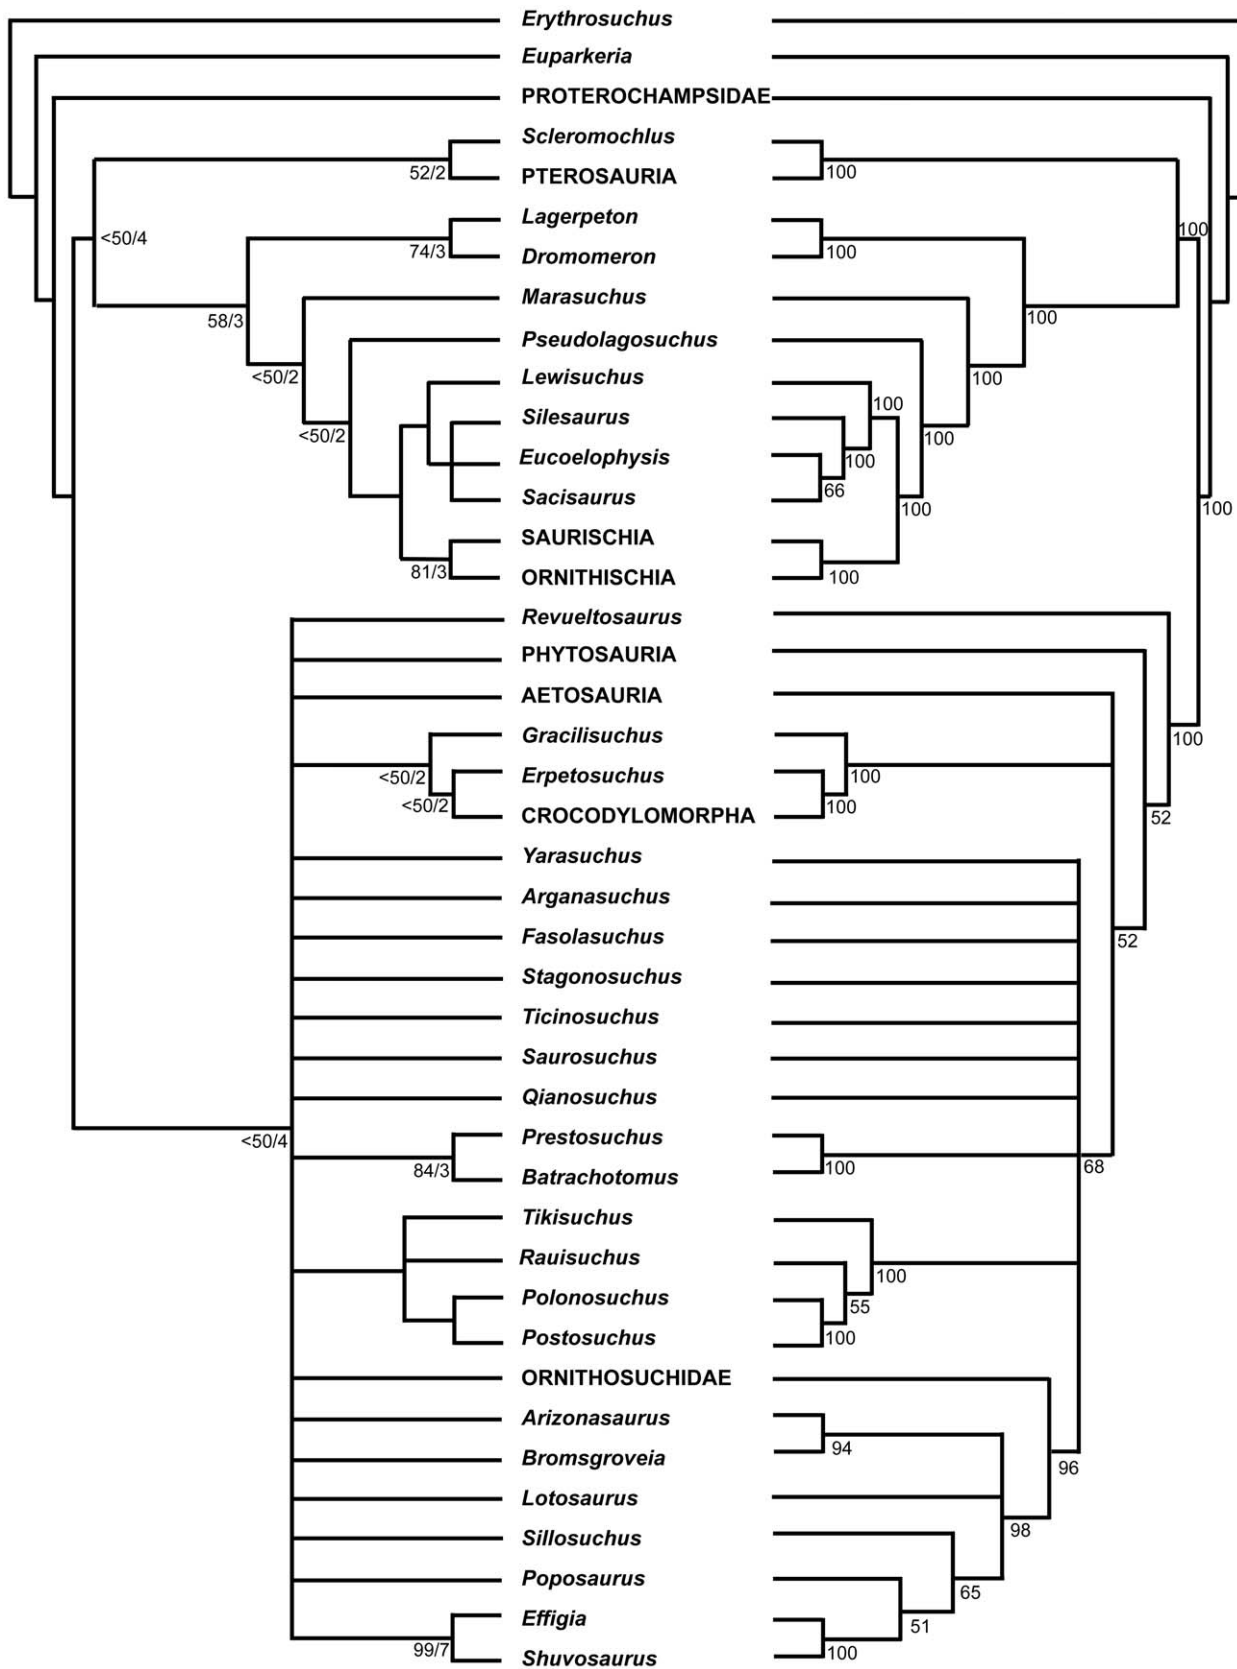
Erythrosuchus
Euparkeria
PROTEROCHAMPSIDAE
Scleromochlus
PTEROSAURIA
Lagerpeton
Dromomeron
Marasuchus
Pseudolagosuchus
Lewisuchus
Silesaurus
Eucoelophysis
Sacisaurus
SAURISCHIA
ORNITHISCHIA
Revueltosaurus
PHYTOSAURIA
AETOSAURIA
Gracilisuchus
Erpetosuchus
CROCODYLOMORPHA
Yarasuchus
Arganasuchus
Fasolasuchus
Stagonosuchus
Ticinosuchus
Saurosuchus
Qianosuchus
Prestosuchus
Batrachotomus
Tikisuchus
Rauisuchus
Polonosuchus
Postosuchus
ORNITHOSUCHIDAE
Arizonasaurus
Bromsgroveia
Lotosaurus
Sillosuchus
Poposaurus
Effigia
Shuvosaurus

52/2
<50/4
74/3
58/3
<50/2
<50/2
81/3
<50/2
<50/2
<50/4
84/3
99/7

100
100
100
100
100
100
100
66
100
100
100
100
100
100
52
52
100
68
100
55
100
94
96
98
65
51
100